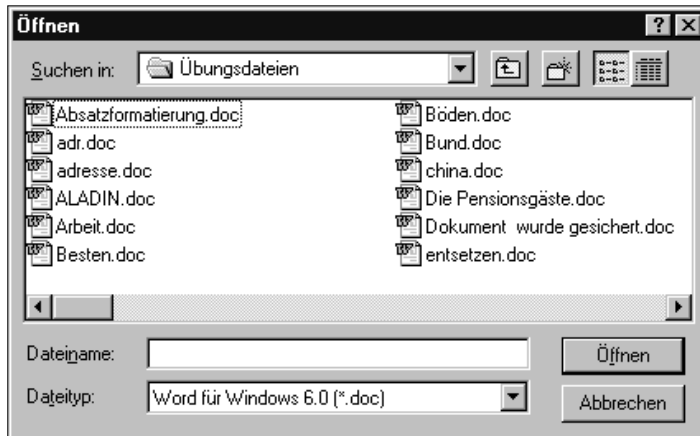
Öffnen

?

×

Suchen in: Übungsdateien

Absatzformatierung.doc
adr.doc
adresse.doc
ALADIN.doc
Arbeit.doc
Besten.doc

Böden.doc
Bund.doc
china.doc
Die Pensionsgäste.doc
Dokument wurde gesichert.doc
entsetzen.doc

Dateiname:

Öffnen

Dateityp: Word für Windows 6.0 (*.doc)

Abbrechen